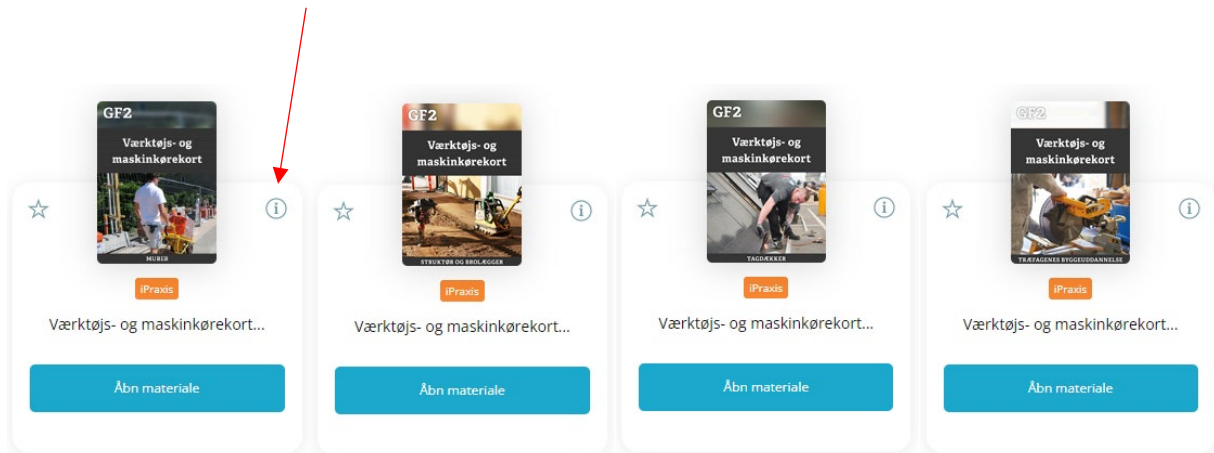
GF2
Værktøjs- og maskinkørekort
MURER
iPraxis
Værktøjs- og maskinkørekort...
Åbn materiale

GF2
Værktøjs- og maskinkørekort
STRUKTØR OG BROLÆGGER
iPraxis
Værktøjs- og maskinkørekort...
Åbn materiale

GF2
Værktøjs- og maskinkørekort
TAGDÆKKER
iPraxis
Værktøjs- og maskinkørekort...
Åbn materiale

GF2
Værktøjs- og maskinkørekort
TRÆFAGENES BYGGEUDDANNELSE
iPraxis
Værktøjs- og maskinkørekort...
Åbn materiale